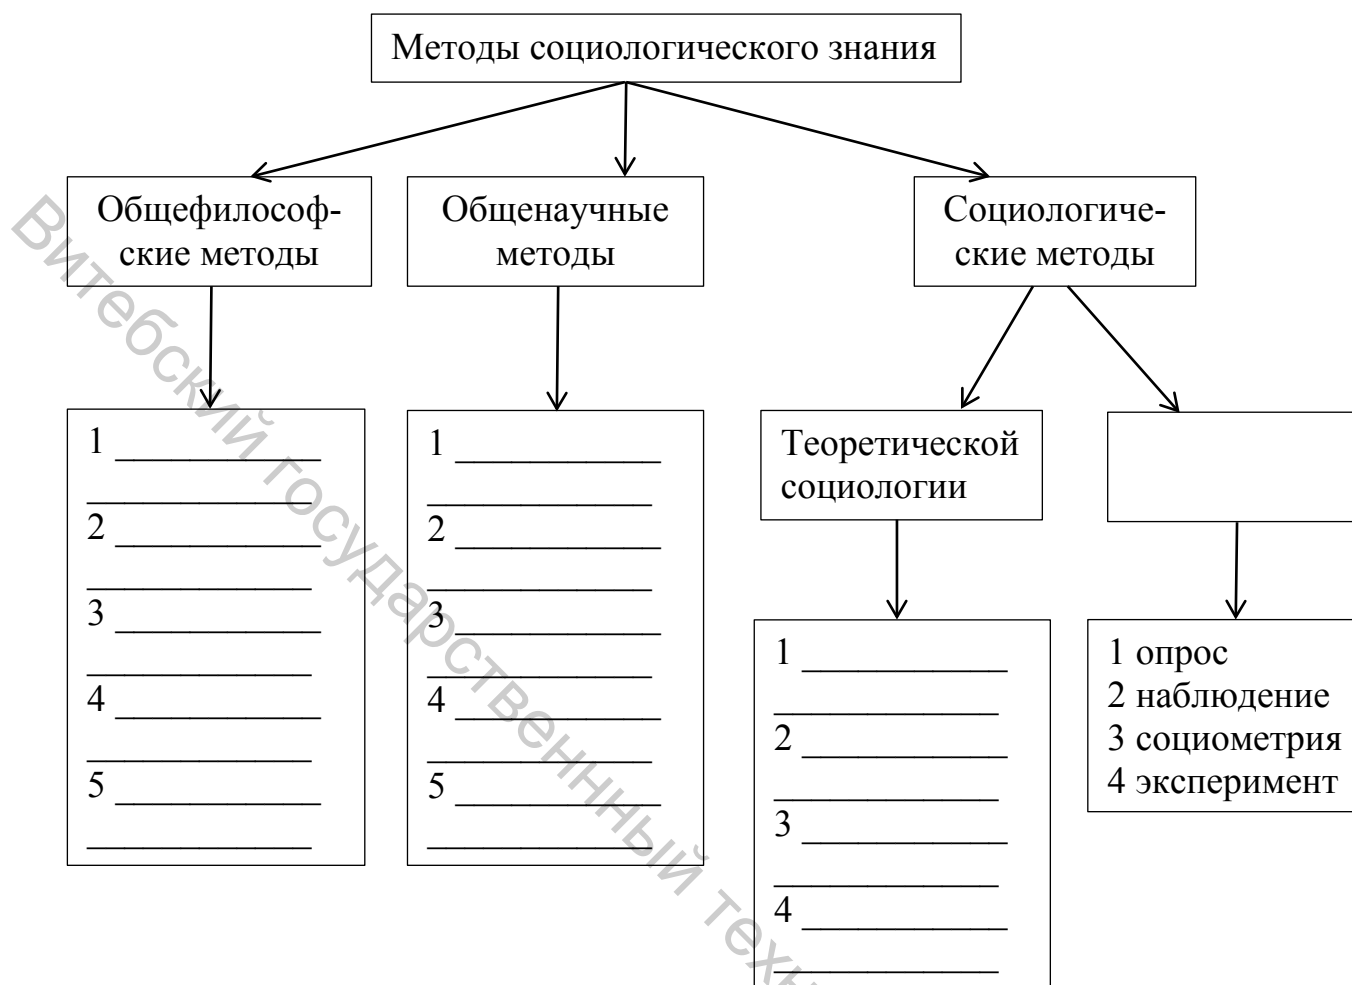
Методы социологического знания

Общефилософские методы

Общенаучные методы

Социологические методы

1 ____________
____________
2 ____________
____________
3 ____________
____________
4 ____________
____________
5 ____________
____________

1 ____________
____________
2 ____________
____________
3 ____________
____________
4 ____________
____________
5 ____________
____________

Теоретической социологии

1 ____________
____________
2 ____________
____________
3 ____________
____________
4 ____________
____________

1 опрос
2 наблюдение
3 социометрия
4 эксперимент

Витебский государственный техн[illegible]